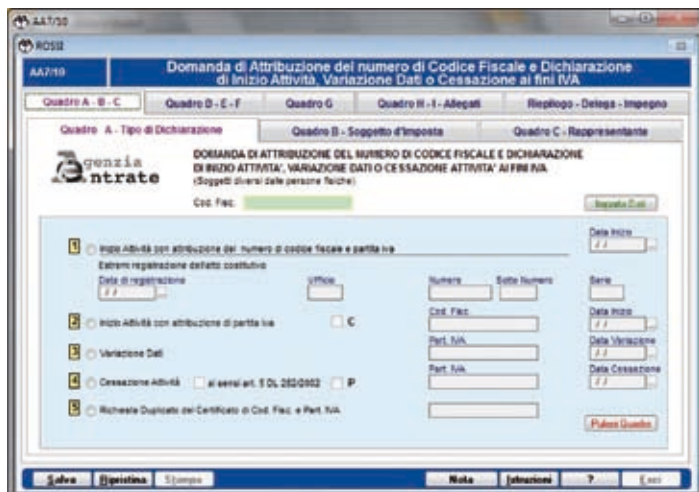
AA7/10

ROSSI

AA7/10

Domanda di Attribuzione del numero di Codice Fiscale e Dichiarazione di Inizio Attività, Variazione Dati o Cessazione ai fini IVA

Quadro A - B - C | Quadro D - E - F | Quadro G | Quadro H - I - Allegati | Riepilogo - Delega - Impegno

Quadro A - Tipo di Dichiarazione | Quadro B - Soggetto d'imposta | Quadro C - Rappresentante

Agenzia Entrate

DOMANDA DI ATTRIBUZIONE DEL NUMERO DI CODICE FISCALE E DICHIARAZIONE DI INIZIO ATTIVITA', VARIAZIONE DATI O CESSAZIONE ATTIVITA' AI FINI IVA
(Soggetti diversi dalle persone fisiche)

Cod. Fisc.

Imposta Cod.

1 Inizio Attività con attribuzione del numero di codice fiscale e partita iva

Data Inizio

Estremi registrazione dell'atto costitutivo

Data di registrazione

Ufficio

Numero

Sotto Numero

Serie

2 Inizio Attività con attribuzione di partita iva

C

Cod. Fisc.

Data Inizio

3 Variazione Dati

Part. IVA

Data Variazione

4 Cessazione Attività

ai sensi art. 5 DL 282/2002

P

Part. IVA

Data Cessazione

5 Richiesta Duplicato del Certificato di Cod. Fisc. e Part. IVA

Pulisci Quadro

Salva | Ripristina | Stampa | Note | Istruzioni | ? | Esci